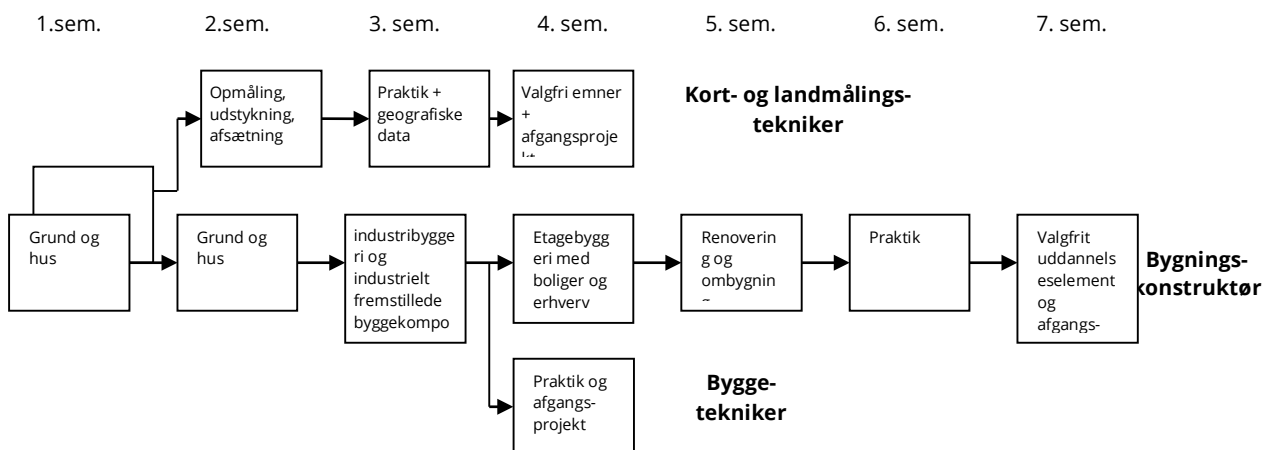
1.sem. 2.sem. 3. sem. 4. sem. 5. sem. 6. sem. 7. sem.

Opmåling, udstykning, afsætning

Praktik + geografiske data

Valgfri emner + afgangsproje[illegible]

Kort- og landmålings-tekniker

Grund og hus

Grund og hus

industribyggeri og industrielt fremstillede byggekompo

Etagebyggeri med boliger og erhverv

Renovering og ombygnin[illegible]

Praktik

Valgfrit uddannelseselement og afgangs-

Bygnings-konstruktør

Praktik og afgangs-projekt

Bygge-tekniker